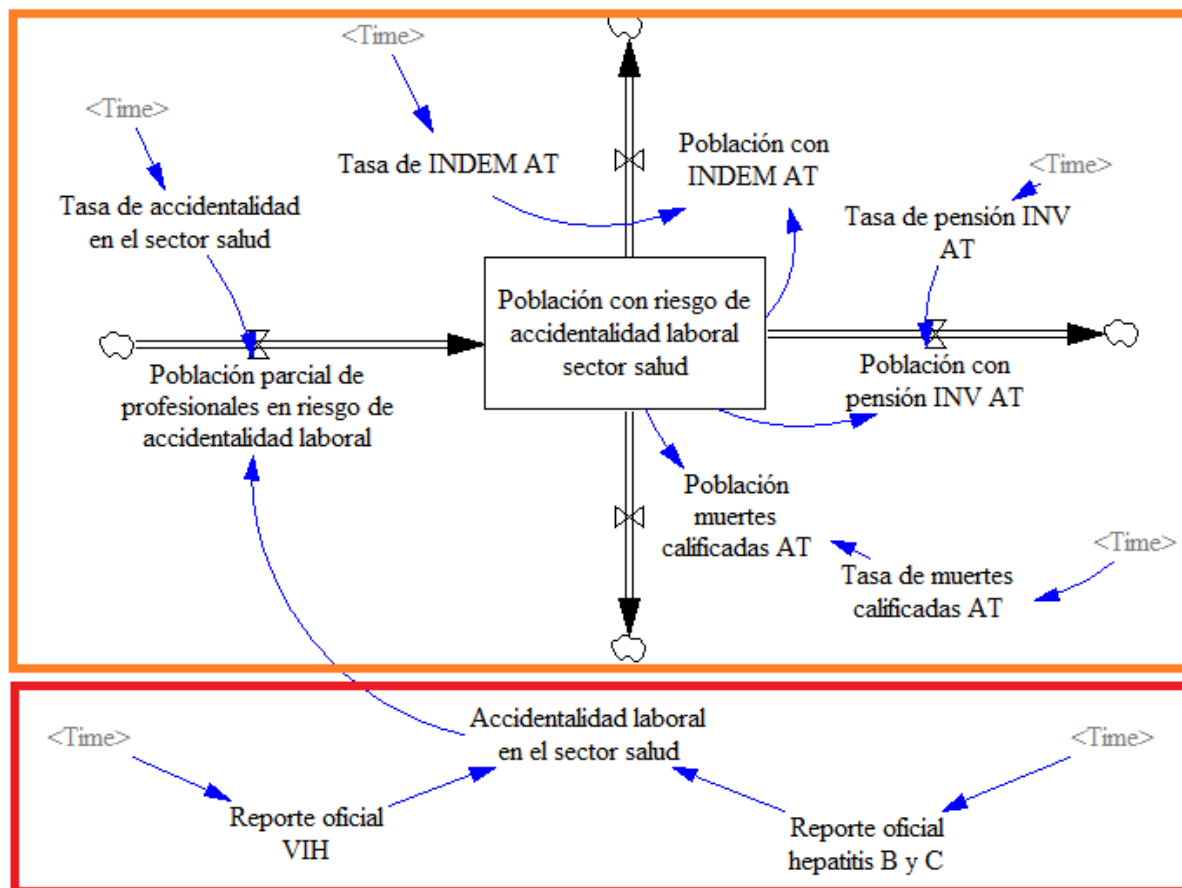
<Time>

<Time>

Tasa de INDEM AT

Población con INDEM AT

<Time>

Tasa de accidentalidad en el sector salud

Tasa de pensión INV AT

Población con riesgo de accidentalidad laboral sector salud

Población parcial de profesionales en riesgo de accidentalidad laboral

Población con pensión INV AT

Población muertes calificadas AT

<Time>

Tasa de muertes calificadas AT

Accidentalidad laboral en el sector salud

<Time>

<Time>

Reporte oficial VIH

Reporte oficial hepatitis B y C